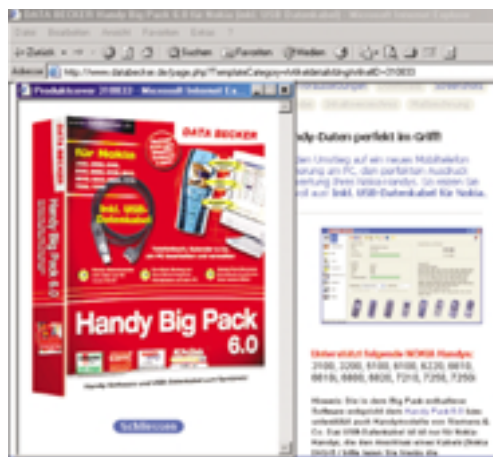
DATA BECKER Handy Big Pack 6.0 für Nokia inkl. USB-Datenkabel - Microsoft Internet Explorer

Datei Bearbeiten Ansicht Favoriten Extras ?

Zurück Suchen Favoriten Medien

Adresse http://www.databecker.de/page.php?templateCategory=Artikeldetails&ArtikelID=310833

Produktcover 310833 - Microsoft Internet Ex...

DATA BECKER

für Nokia

inkl. USB-Datenkabel

Handy Big Pack 6.0

Handy-Software und USB-Datenkabel zum Synchronisieren

Schließen

Handy-Daten perfekt im Griff!

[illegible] Umstieg auf ein neues Mobiltelefon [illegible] am PC, den perfekten Ausdruck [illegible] inkl. USB-Datenkabel für Nokia.

Unterstützt folgende NOKIA Handys:
3100, 3200, 5100, 6100, 6220, 6610, 6610i, 6800, 6820, 7210, 7250, 7250i

Hinweis: Die in dem Big Pack enthaltene Software unterstützt den Handy Pack 6.0 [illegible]